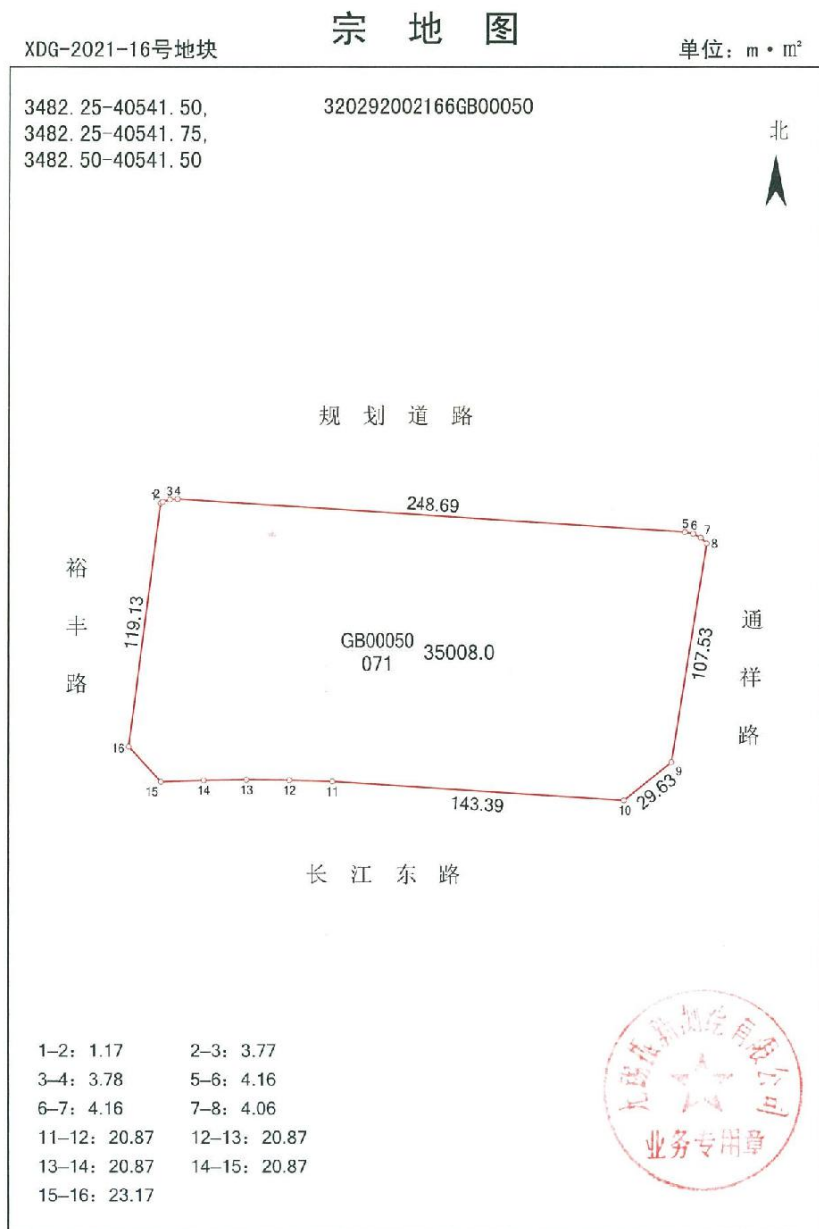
宗 地 图

XDG-2021-16号地块

单位：m·m²

3482.25-40541.50,
3482.25-40541.75,
3482.50-40541.50

320292002166GB00050

北

规 划 道 路

2 34

248.69

56 7
8

裕
丰
路

119.13

GB00050
071
35008.0

通
祥
路

107.53

16

15 14 13 12 11

143.39

10

29.63

9

长 江 东 路

1–2：1.17
2–3：3.77
3–4：3.78
5–6：4.16
6–7：4.16
7–8：4.06
11–12：20.87
12–13：20.87
13–14：20.87
14–15：20.87
15–16：23.17

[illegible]测绘有限公司
业务专用章